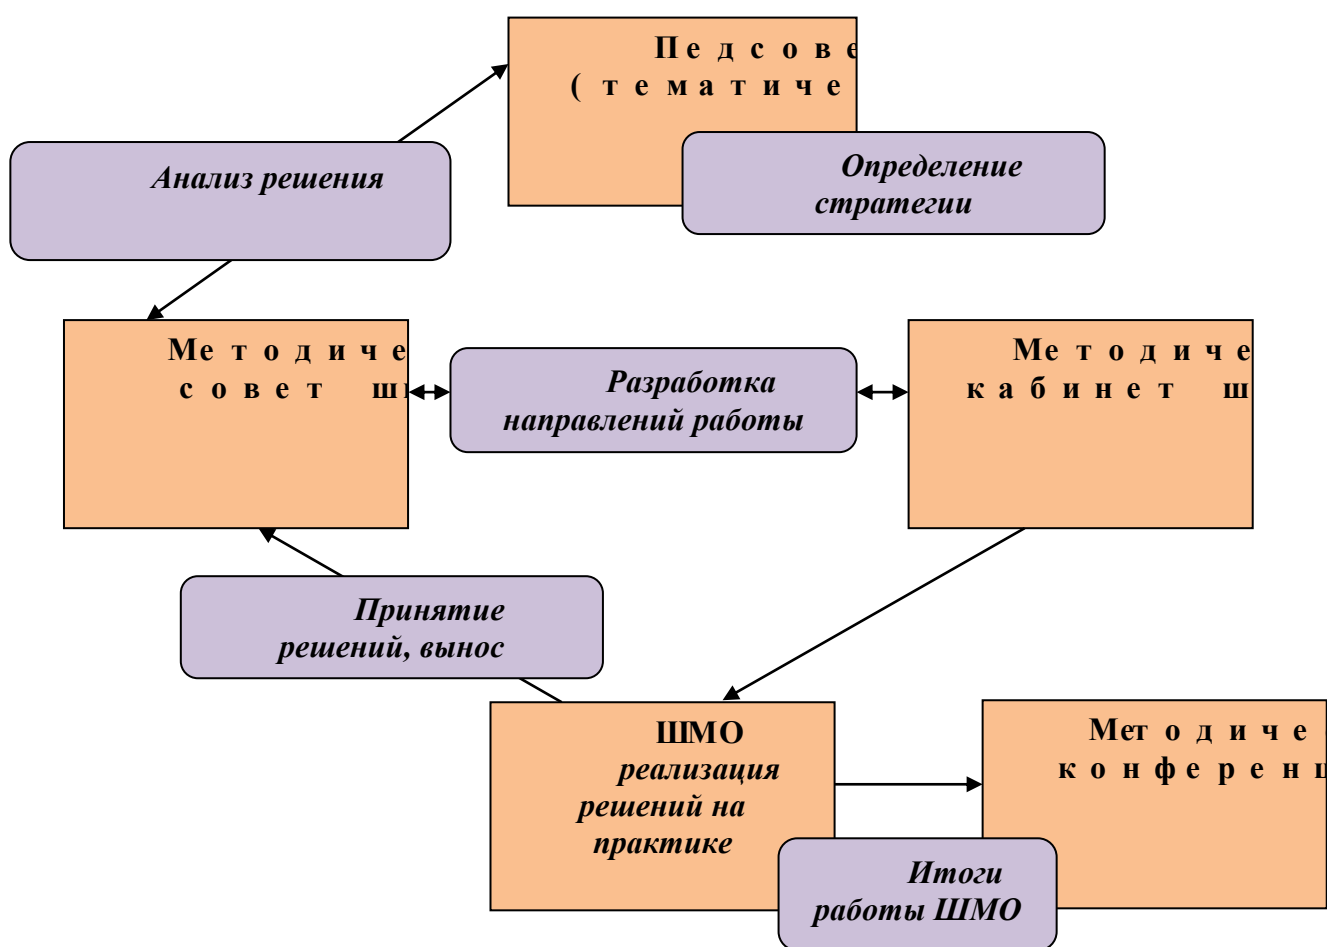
Педсове
(тематиче

Определение стратегии

Анализ решения

Методиче
совет ш

Разработка направлений работы

Методиче
кабинет ш

Принятие решений, вынос

ШМО
реализация решений на практике

Методиче
конференц

Итоги работы ШМО